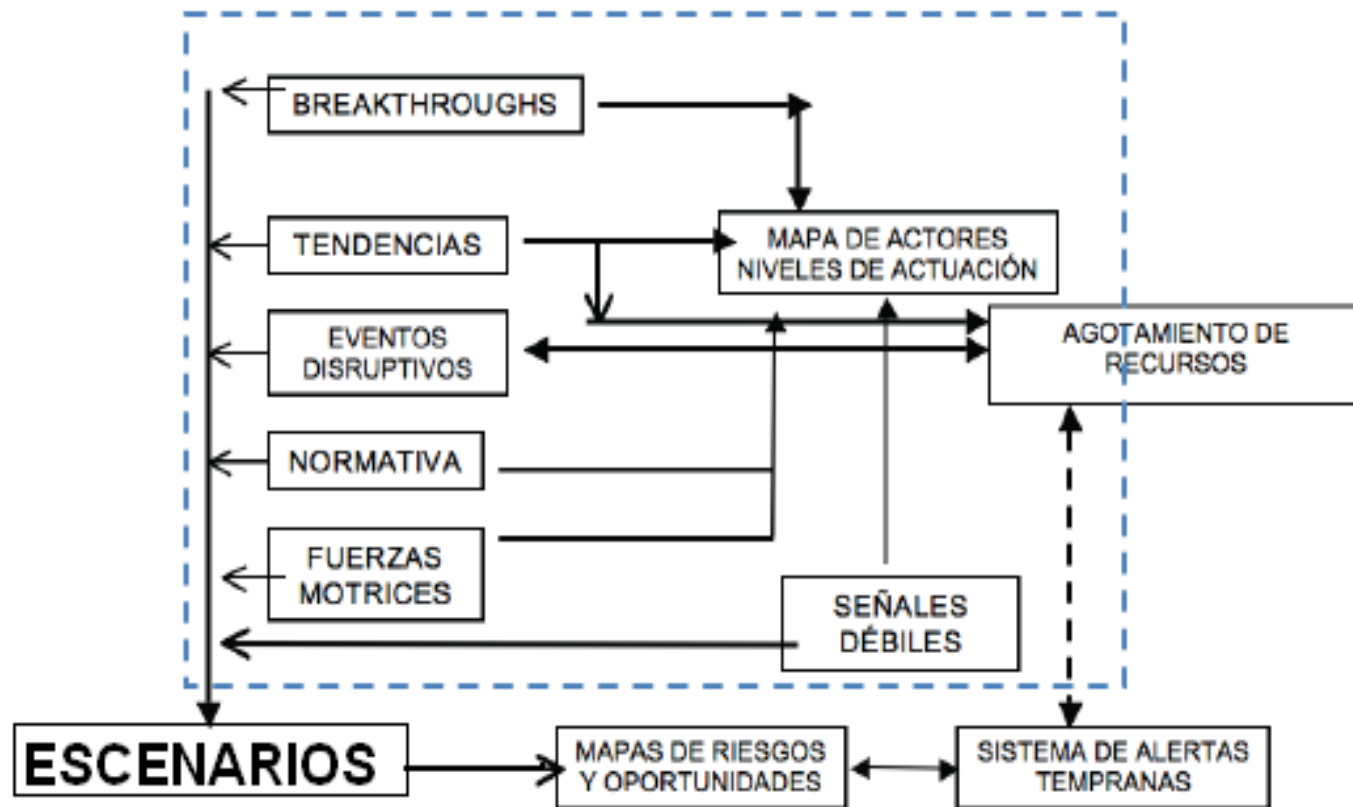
BREAKTHROUGHS

TENDENCIAS

MAPA DE ACTORES
NIVELES DE ACTUACIÓN

EVENTOS
DISRUPTIVOS

AGOTAMIENTO DE
RECURSOS

NORMATIVA

FUERZAS
MOTRICES

SEÑALES
DÉBILES

ESCENARIOS

MAPAS DE RIESGOS
Y OPORTUNIDADES

SISTEMA DE ALERTAS
TEMPRANAS